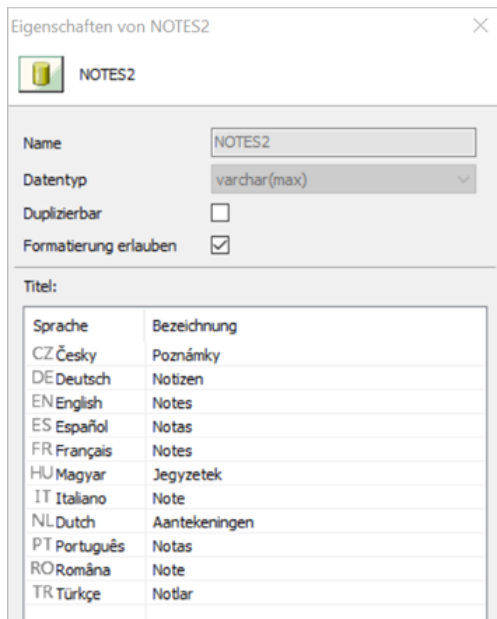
Eigenschaften von NOTES2

NOTES2

Name NOTES2
Datentyp varchar(max)
Duplizierbar
Formatierung erlauben

Titel:

| Sprache | Bezeichnung |
|---|---|
| CZ Česky | Poznámky |
| DE Deutsch | Notizen |
| EN English | Notes |
| ES Español | Notas |
| FR Français | Notes |
| HU Magyar | Jegyzetek |
| IT Italiano | Note |
| NL Dutch | Aantekeningen |
| PT Português | Notas |
| RO Româna | Note |
| TR Türkçe | Notlar |